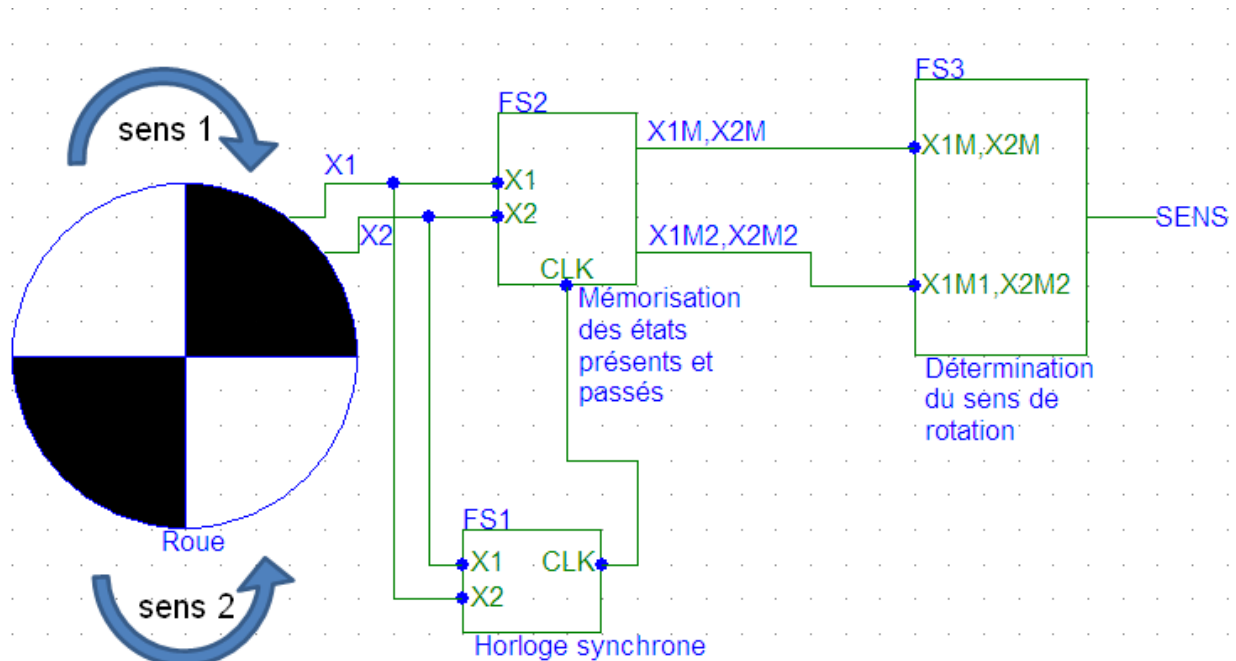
sens 1

X1

X2

FS2

X1

X2

CLK

Mémorisation des états présents et passés

X1M,X2M

X1M2,X2M2

FS3

X1M,X2M

X1M1,X2M2

SENS

Détermination du sens de rotation

Roue

FS1

X1

X2

CLK

Horloge synchrone

sens 2